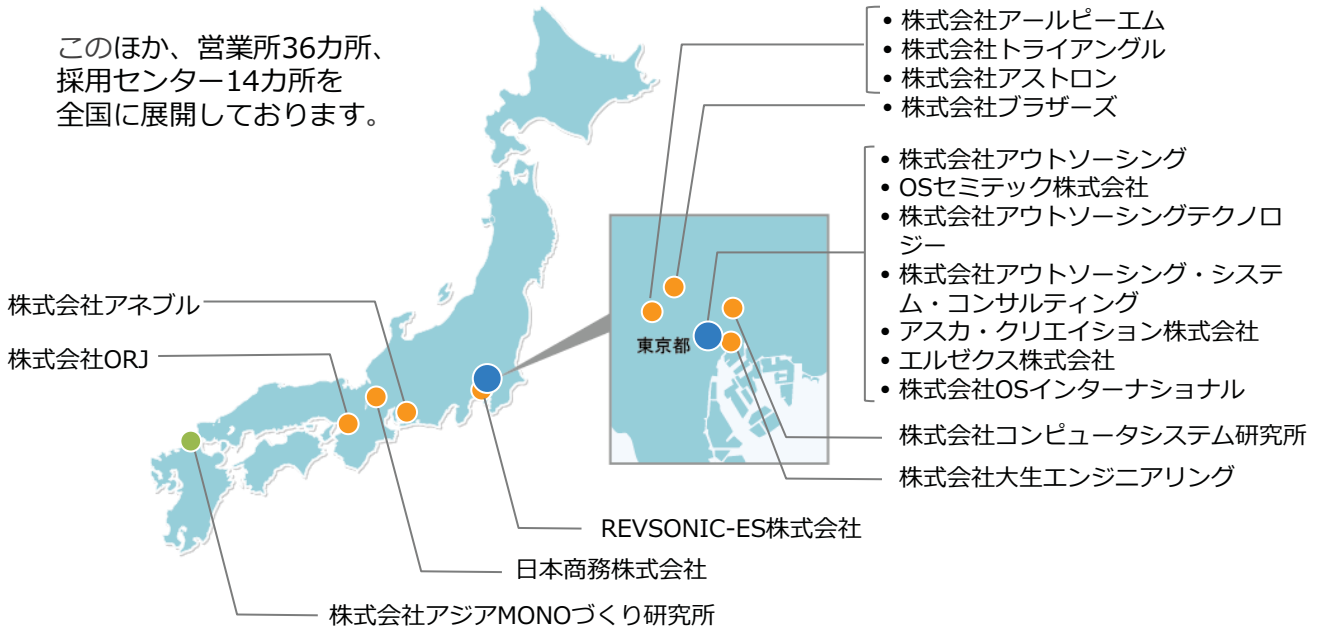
このほか、営業所36カ所、採用センター14カ所を全国に展開しております。

• 株式会社アールピーエム
• 株式会社トライアングル
• 株式会社アストロン
• 株式会社ブラザーズ

• 株式会社アウトソーシング
• OSセミテック株式会社
• 株式会社アウトソーシングテクノロジー
• 株式会社アウトソーシング・システム・コンサルティング
• アスカ・クリエイション株式会社
• エルゼクス株式会社
• 株式会社OSインターナショナル

東京都

株式会社アネブル

株式会社ORJ

株式会社コンピュータシステム研究所

株式会社大生エンジニアリング

REVSONIC-ES株式会社

日本商務株式会社

株式会社アジアMONOづくり研究所